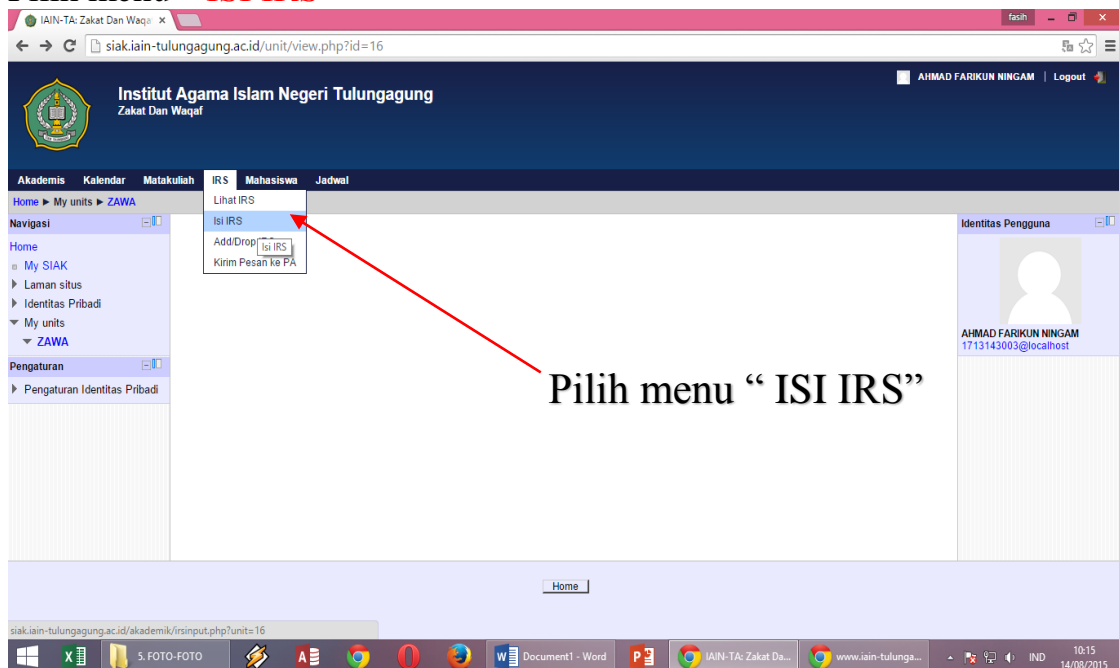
IAIN-TA: Zakat Dan Waqa ×
fasih
siak.iain-tulungagung.ac.id/unit/view.php?id=16
AHMAD FARIKUN NINGAM | Logout
Institut Agama Islam Negeri Tulungagung
Zakat Dan Waqaf
Akademis Kalendar Matakuliah IRS Mahasiswa Jadwal
Home ► My units ► ZAWA
Lihat IRS
Isi IRS
Add/Drop IRS
Isi IRS
Kirim Pesan ke PA
Navigasi
Home
My SIAK
Laman situs
Identitas Pribadi
My units
ZAWA
Pengaturan
Pengaturan Identitas Pribadi
Identitas Pengguna
AHMAD FARIKUN NINGAM
1713143003@localhost
Pilih menu “ ISI IRS”
Home
siak.iain-tulungagung.ac.id/akademik/irsinput.php?unit=16
5. FOTO-FOTO
Document1 - Word
IAIN-TA: Zakat Da...
www.iain-tulunga...
IND
10:15
14/08/2015